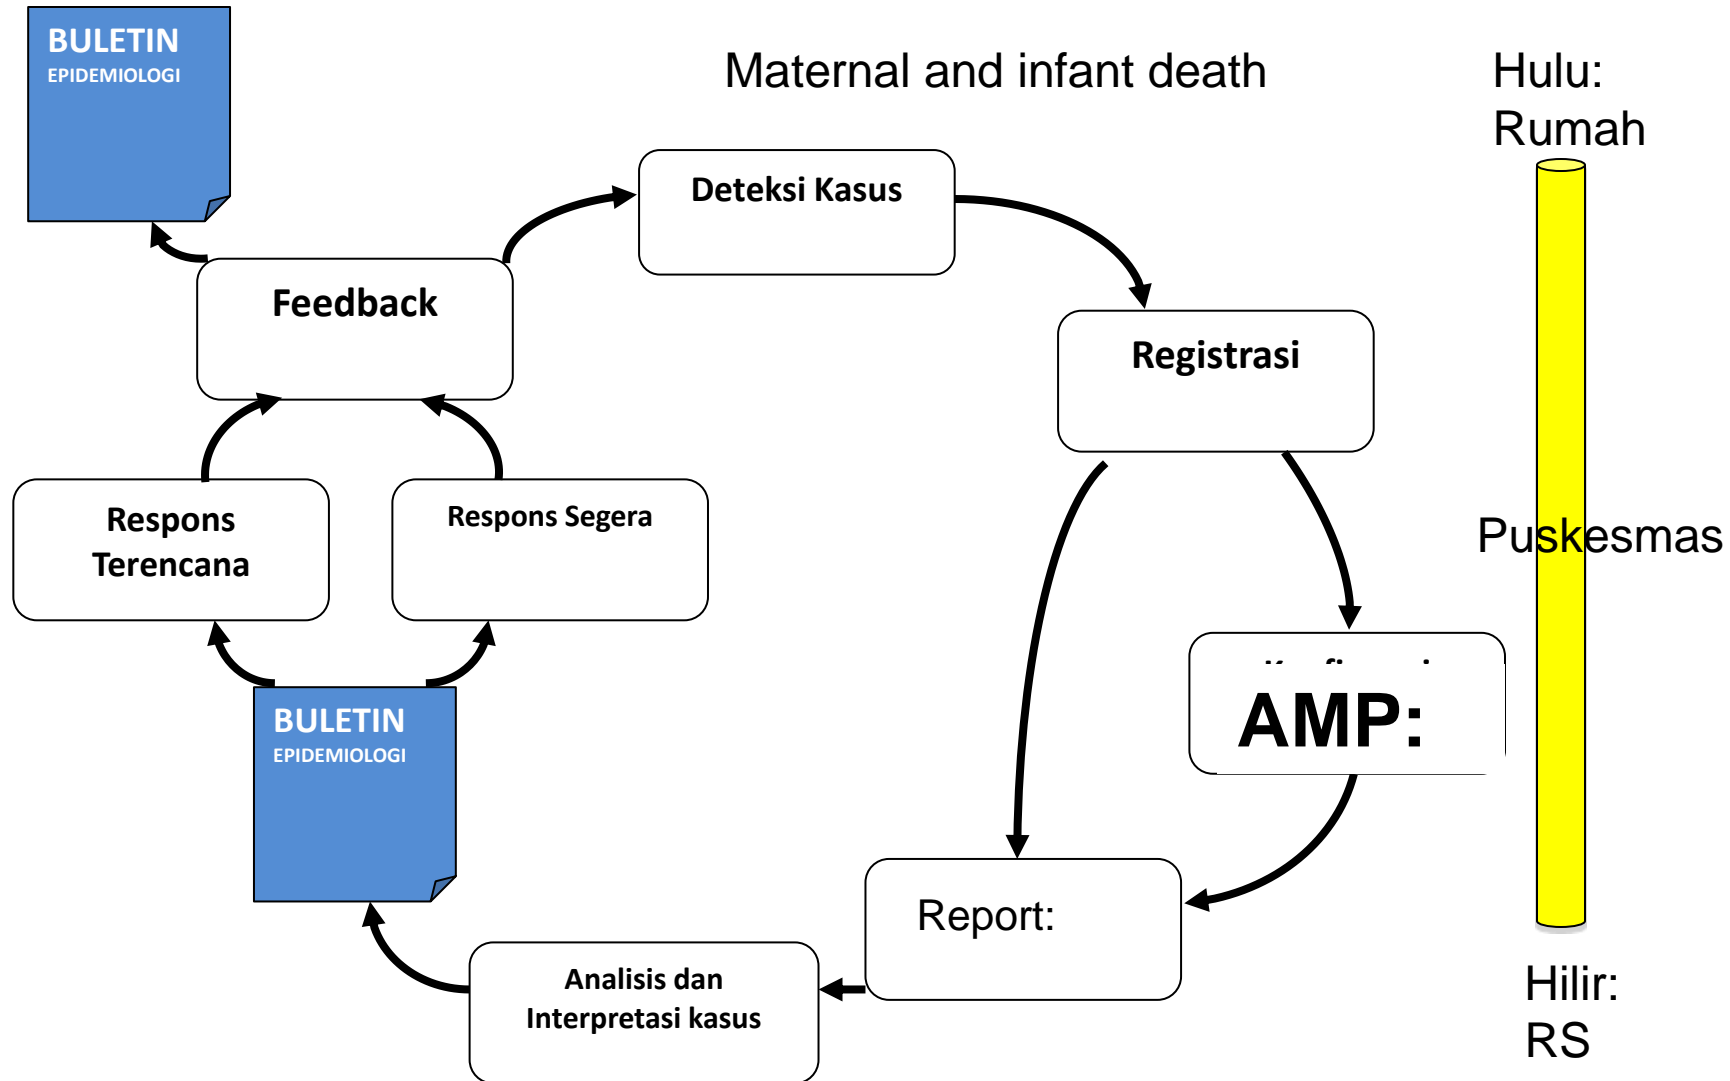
BULETIN
EPIDEMIOLOGI

Maternal and infant death

Hulu:
Rumah

Deteksi Kasus

Feedback

Registrasi

Respons Terencana

Respons Segera

Puskesmas

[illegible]

AMP:

BULETIN
EPIDEMIOLOGI

Report:

Analisis dan Interpretasi kasus

Hilir:
RS